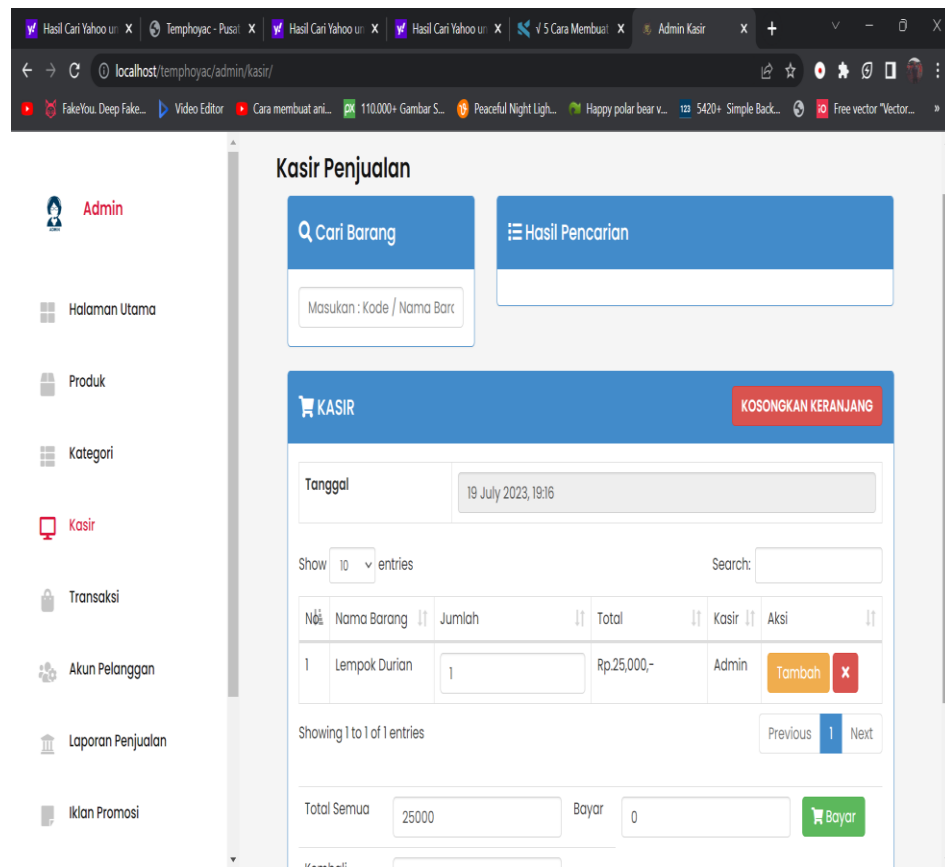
Hasil Cari Yahoo un X | Temphoyac - Pusat X | Hasil Cari Yahoo un X | Hasil Cari Yahoo un X | √ 5 Cara Membuat X | Admin Kasir X | +

localhost/temphoyac/admin/kasir/

FakeYou. Deep Fake... | Video Editor | Cara membuat ani... | 110.000+ Gambar S... | Peaceful Night Ligh... | Happy polar bear v... | 5420+ Simple Back... | Free vector "Vector... »

Admin

Halaman Utama

Produk

Kategori

Kasir

Transaksi

Akun Pelanggan

Laporan Penjualan

Iklan Promosi

Kasir Penjualan

Cari Barang

Masukan : Kode / Nama Barc

Hasil Pencarian

KASIR

KOSONGKAN KERANJANG

| Tanggal | 19 July 2023, 19:16 |
|---|---|

Show 10 entries

Search:

| No | Nama Barang | Jumlah | Total | Kasir | Aksi |
|---|---|---|---|---|---|
| 1 | Lempok Durian | 1 | Rp.25,000,- | Admin | Tambah x |

Showing 1 to 1 of 1 entries

Previous 1 Next

Total Semua 25000 Bayar 0 Bayar

Kembali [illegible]